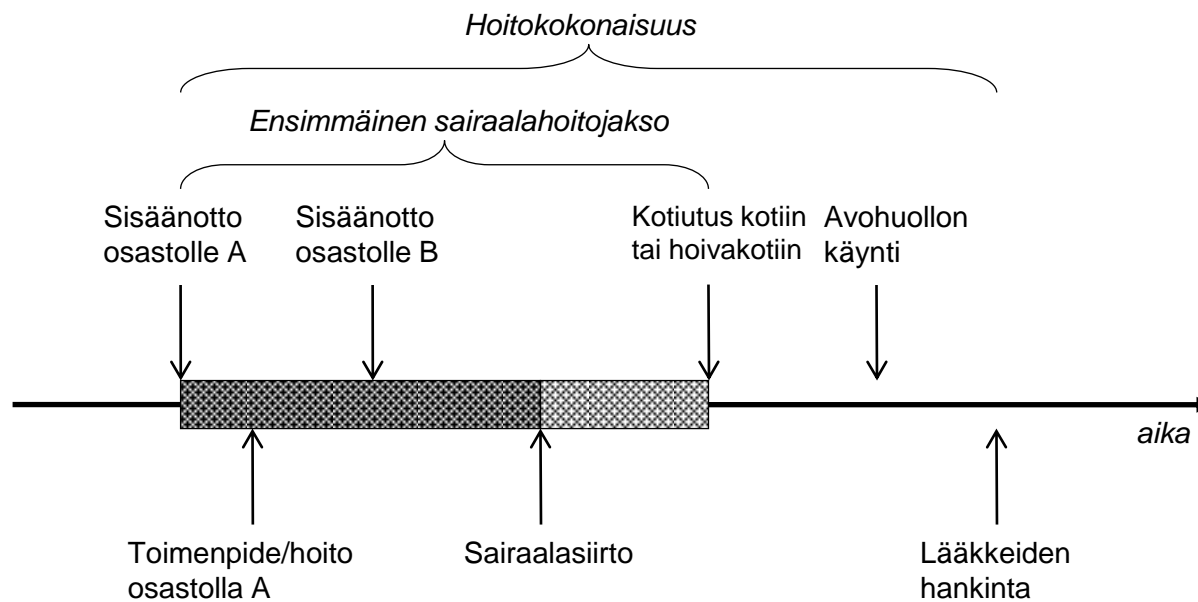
Hoitokokonaisuus

Ensimmäinen sairaalahoitojakso

Sisäänotto osastolle A

Sisäänotto osastolle B

Kotiutus kotiin tai hoivakotiin

Avohuollon käynti

aika

Toimenpide/hoito osastolla A

Sairaalasiirto

Lääkkeiden hankinta